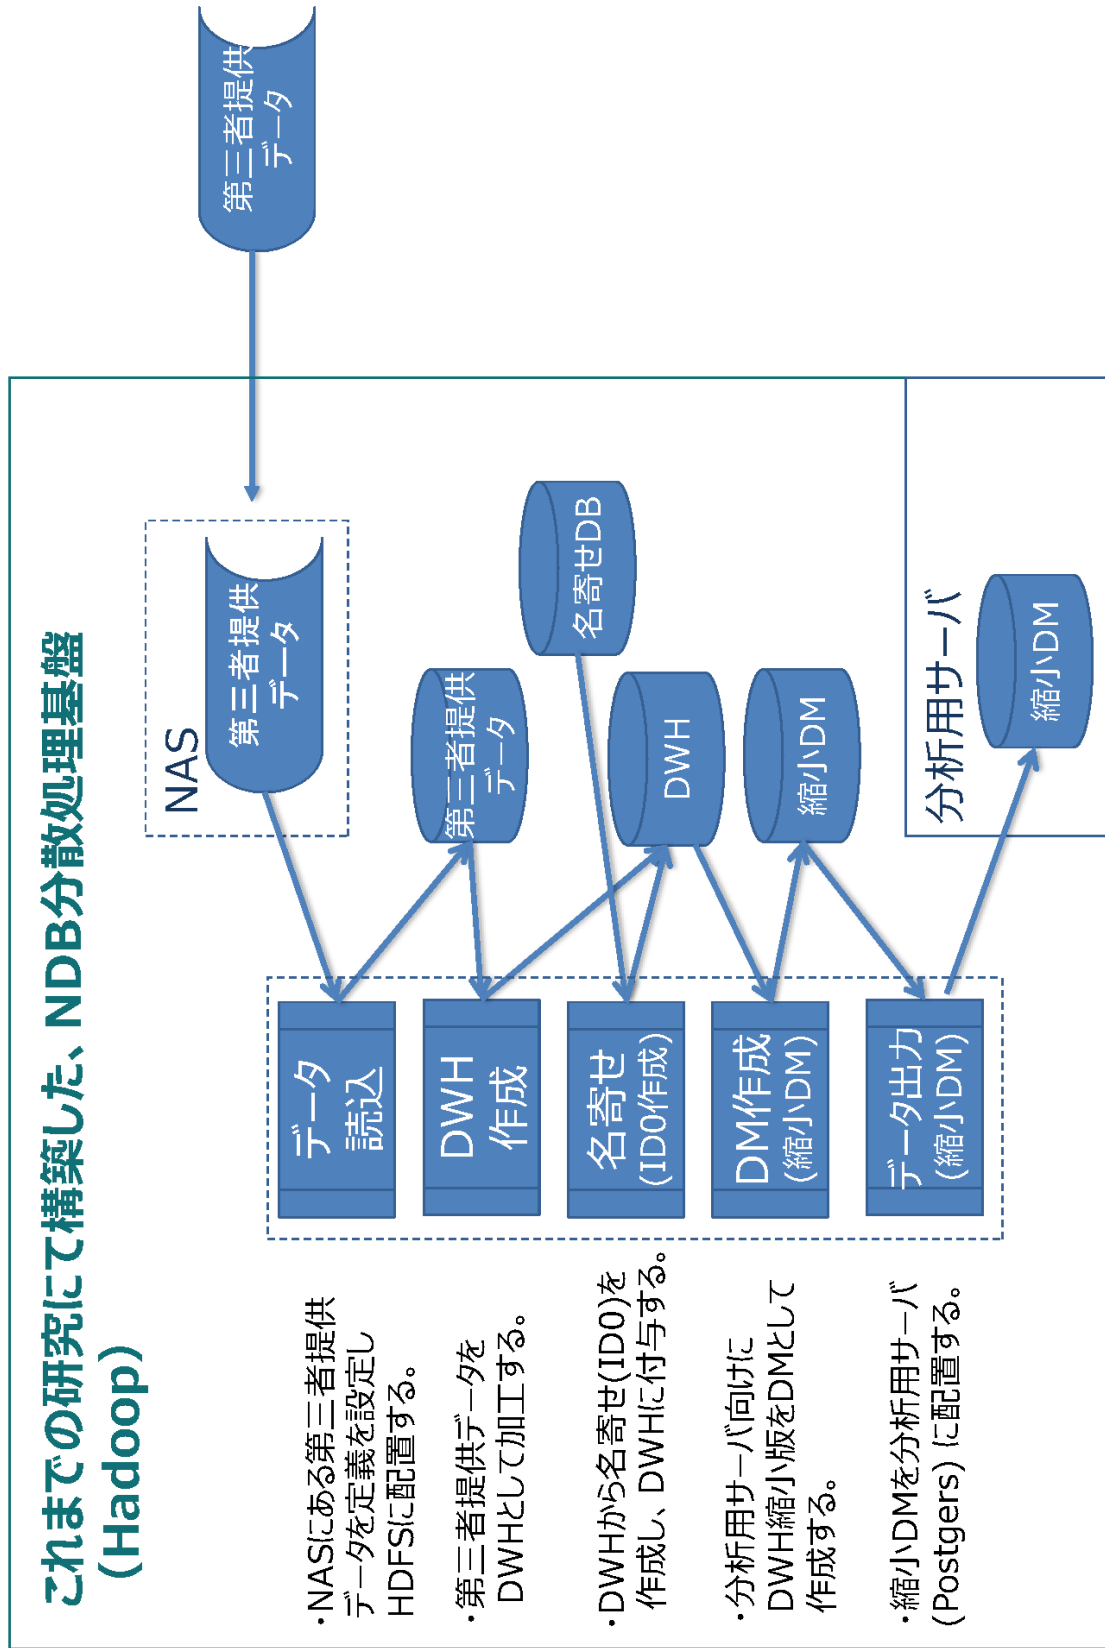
これまでの研究にて構築した、NDB分散処理基盤（Hadoop）

第三者提供データ

NAS

第三者提供データ

第三者提供データ

名寄せDB

DWH

縮小DM

分析用サーバ

縮小DM

データ読込

DWH作成

名寄せ（ID0作成）

DM作成（縮小DM）

データ出力（縮小DM）

・NASにある第三者提供データを定義を設定しHDFSに配置する。

・第三者提供データをDWHとして加工する。

・DWHから名寄せ(ID0)を作成し、DWHに付与する。

・分析用サーバ向けにDWH縮小版をDMとして作成する。

・縮小DMを分析用サーバ（Postgers）に配置する。